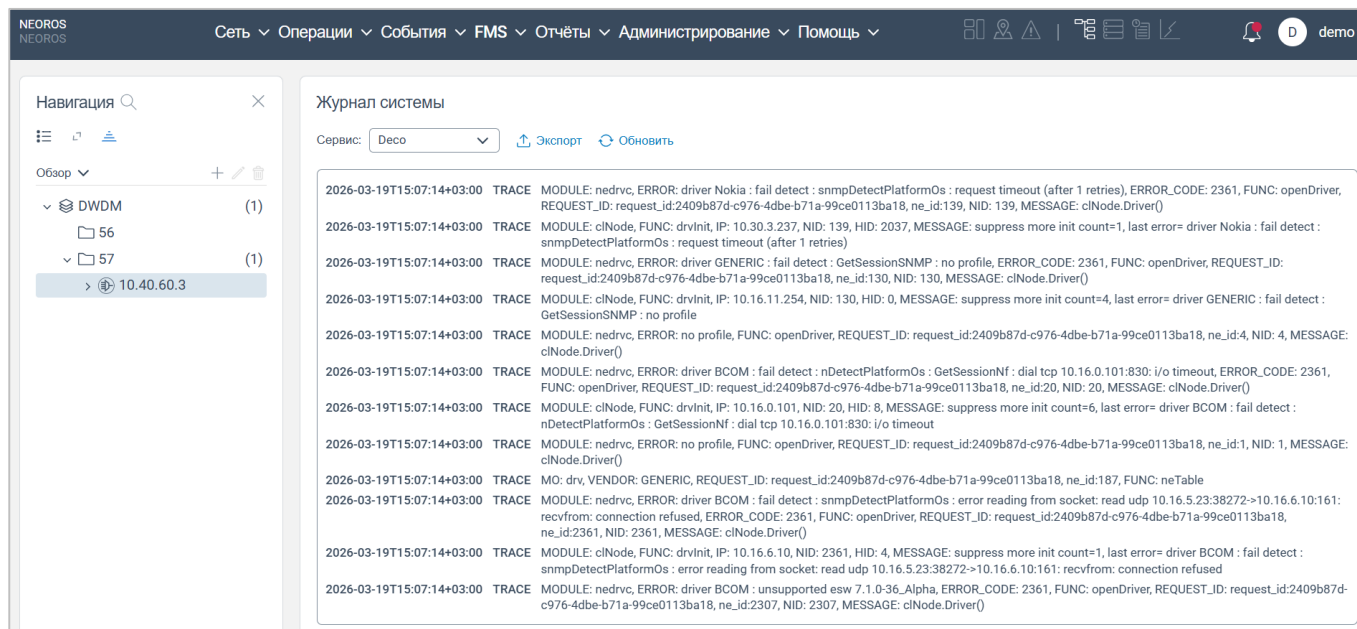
NEOROS
NEOROS

Сеть ∨ Операции ∨ События ∨ FMS ∨ Отчёты ∨ Администрирование ∨ Помощь ∨

D demo

Навигация

Обзор ∨

DWDM (1)
56
57 (1)
10.40.60.3

Журнал системы

Сервис: Deco

Экспорт Обновить

2026-03-19T15:07:14+03:00 TRACE MODULE: nedrvc, ERROR: driver Nokia : fail detect : snmpDetectPlatformOs : request timeout (after 1 retries), ERROR_CODE: 2361, FUNC: openDriver, REQUEST_ID: request_id:2409b87d-c976-4dbe-b71a-99ce0113ba18, ne_id:139, NID: 139, MESSAGE: clNode.Driver()

2026-03-19T15:07:14+03:00 TRACE MODULE: clNode, FUNC: drvInit, IP: 10.30.3.237, NID: 139, HID: 2037, MESSAGE: suppress more init count=1, last error= driver Nokia : fail detect : snmpDetectPlatformOs : request timeout (after 1 retries)

2026-03-19T15:07:14+03:00 TRACE MODULE: nedrvc, ERROR: driver GENERIC : fail detect : GetSessionSNMP : no profile, ERROR_CODE: 2361, FUNC: openDriver, REQUEST_ID: request_id:2409b87d-c976-4dbe-b71a-99ce0113ba18, ne_id:130, NID: 130, MESSAGE: clNode.Driver()

2026-03-19T15:07:14+03:00 TRACE MODULE: clNode, FUNC: drvInit, IP: 10.16.11.254, NID: 130, HID: 0, MESSAGE: suppress more init count=4, last error= driver GENERIC : fail detect : GetSessionSNMP : no profile

2026-03-19T15:07:14+03:00 TRACE MODULE: nedrvc, ERROR: no profile, FUNC: openDriver, REQUEST_ID: request_id:2409b87d-c976-4dbe-b71a-99ce0113ba18, ne_id:4, NID: 4, MESSAGE: clNode.Driver()

2026-03-19T15:07:14+03:00 TRACE MODULE: nedrvc, ERROR: driver BCOM : fail detect : nDetectPlatformOs : GetSessionNf : dial tcp 10.16.0.101:830: i/o timeout, ERROR_CODE: 2361, FUNC: openDriver, REQUEST_ID: request_id:2409b87d-c976-4dbe-b71a-99ce0113ba18, ne_id:20, NID: 20, MESSAGE: clNode.Driver()

2026-03-19T15:07:14+03:00 TRACE MODULE: clNode, FUNC: drvInit, IP: 10.16.0.101, NID: 20, HID: 8, MESSAGE: suppress more init count=6, last error= driver BCOM : fail detect : nDetectPlatformOs : GetSessionNf : dial tcp 10.16.0.101:830: i/o timeout

2026-03-19T15:07:14+03:00 TRACE MODULE: nedrvc, ERROR: no profile, FUNC: openDriver, REQUEST_ID: request_id:2409b87d-c976-4dbe-b71a-99ce0113ba18, ne_id:1, NID: 1, MESSAGE: clNode.Driver()

2026-03-19T15:07:14+03:00 TRACE MO: drv, VENDOR: GENERIC, REQUEST_ID: request_id:2409b87d-c976-4dbe-b71a-99ce0113ba18, ne_id:187, FUNC: neTable

2026-03-19T15:07:14+03:00 TRACE MODULE: nedrvc, ERROR: driver BCOM : fail detect : snmpDetectPlatformOs : error reading from socket: read udp 10.16.5.23:38272->10.16.6.10:161: recvfrom: connection refused, ERROR_CODE: 2361, FUNC: openDriver, REQUEST_ID: request_id:2409b87d-c976-4dbe-b71a-99ce0113ba18, ne_id:2361, NID: 2361, MESSAGE: clNode.Driver()

2026-03-19T15:07:14+03:00 TRACE MODULE: clNode, FUNC: drvInit, IP: 10.16.6.10, NID: 2361, HID: 4, MESSAGE: suppress more init count=1, last error= driver BCOM : fail detect : snmpDetectPlatformOs : error reading from socket: read udp 10.16.5.23:38272->10.16.6.10:161: recvfrom: connection refused

2026-03-19T15:07:14+03:00 TRACE MODULE: nedrvc, ERROR: driver BCOM : unsupported esw 7.1.0-36_Alpha, ERROR_CODE: 2361, FUNC: openDriver, REQUEST_ID: request_id:2409b87d-c976-4dbe-b71a-99ce0113ba18, ne_id:2307, NID: 2307, MESSAGE: clNode.Driver()